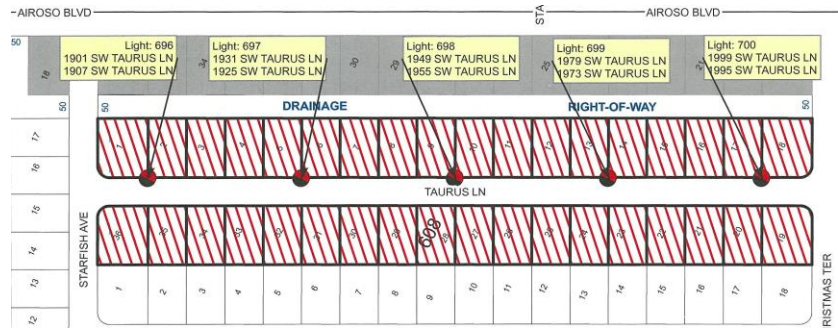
AIROSO BLVD

STA

AIROSO BLVD

50

Light: 696
1901 SW TAURUS LN
1907 SW TAURUS LN

Light: 697
1931 SW TAURUS LN
1925 SW TAURUS LN

Light: 698
1949 SW TAURUS LN
1955 SW TAURUS LN

Light: 699
1979 SW TAURUS LN
1973 SW TAURUS LN

Light: 700
1999 SW TAURUS LN
1995 SW TAURUS LN

18

31

30

29

28

27

50

50

DRAINAGE

RIGHT-OF-WAY

50

17

16

1

2

3

4

5

6

7

8

9

10

11

12

13

14

15

16

17

18

TAURUS LN

15

14

13

12

STARFISH AVE

36

35

34

33

32

31

30

29

28

27

26

25

24

23

22

21

20

19

608

1

2

3

4

5

6

7

8

9

10

11

12

13

14

15

16

17

18

RISTMAS TER